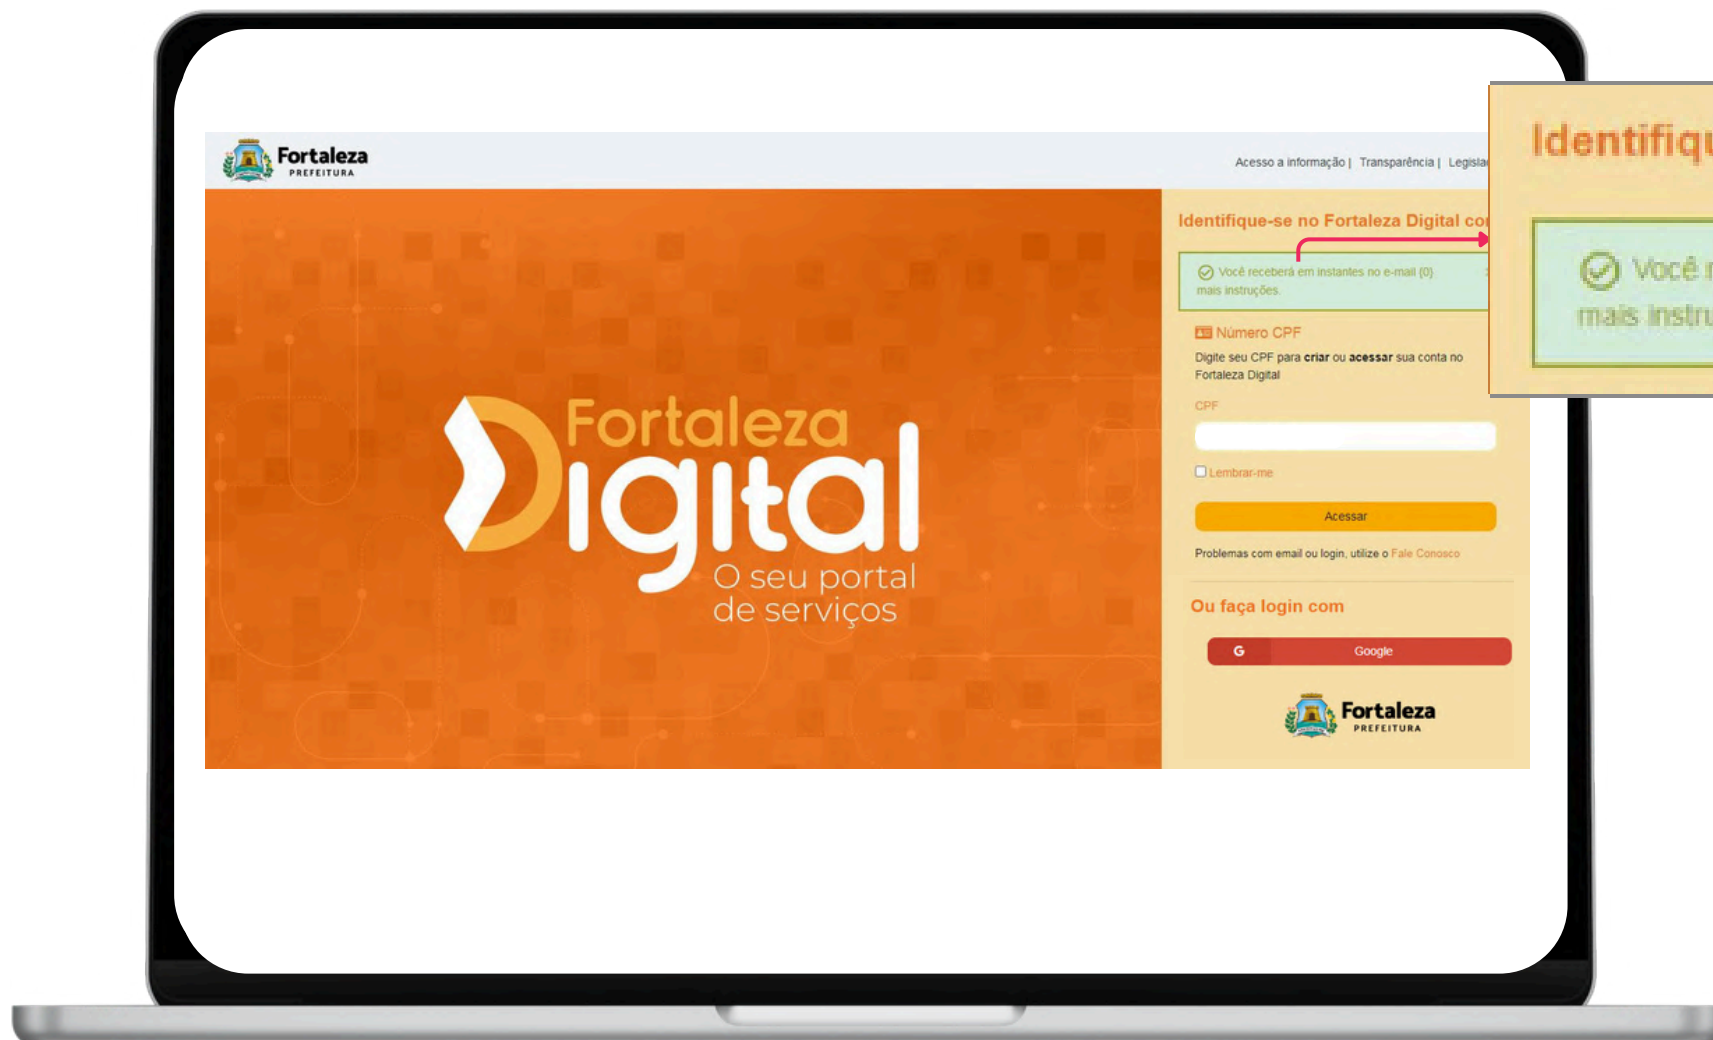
Fortaleza
PREFEITURA

Acesso a informação | Transparência | Legisla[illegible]

Fortaleza Digital
O seu portal de serviços

Identifique-se no Fortaleza Digital co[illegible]

Você receberá em instantes no e-mail (0) mais instruções.

Número CPF

Digite seu CPF para **criar** ou **acessar** sua conta no Fortaleza Digital

CPF

Lembrar-me

Acessar

Problemas com email ou login, utilize o Fale Conosco

Ou faça login com

G Google

Fortaleza
PREFEITURA

Identifiqu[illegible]

Você r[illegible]
mais instru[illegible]